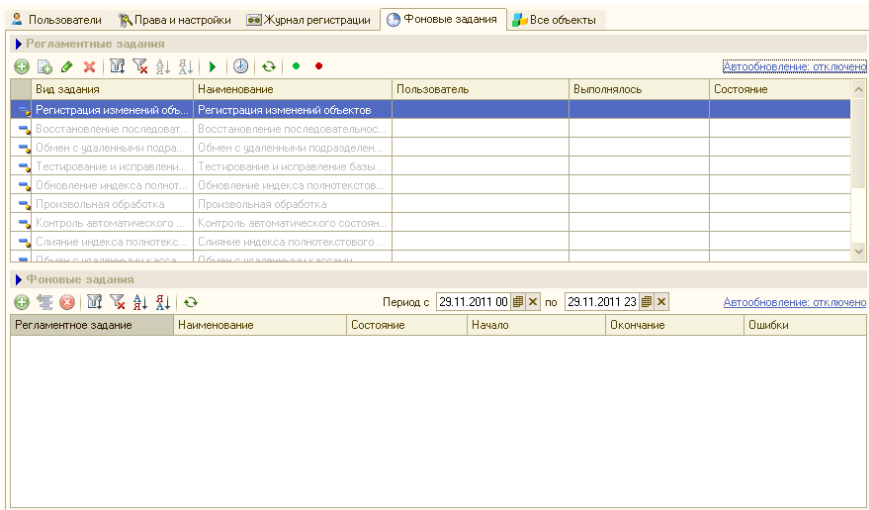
Пользователи | Права и настройки | Журнал регистрации | Фоновые задания | Все объекты

Регламентные задания

Автообновление: отключено

| Вид задания | Наименование | Пользователь | Выполнялось | Состояние |
|---|---|---|---|---|
| Регистрация изменений объ... | Регистрация изменений объектов | | | |
| Восстановление последоват... | Восстановление последовательнос... | | | |
| Обмен с удаленными подра... | Обмен с удаленными подразделен... | | | |
| Тестирование и исправлени... | Тестирование и исправление базы ... | | | |
| Обновление индекса полнот... | Обновление индекса полнотекстов... | | | |
| Произвольная обработка | Произвольная обработка | | | |
| Контроль автоматического ... | Контроль автоматического состоян... | | | |
| Слияние индекса полнотекс... | Слияние индекса полнотекстового ... | | | |
| Обмен с удаленными касса... | Обмен с удаленными кассами | | | |

Фоновые задания

Период с 29.11.2011 00 по 29.11.2011 23

Автообновление: отключено

| Регламентное задание | Наименование | Состояние | Начало | Окончание | Ошибки |
|---|---|---|---|---|---|